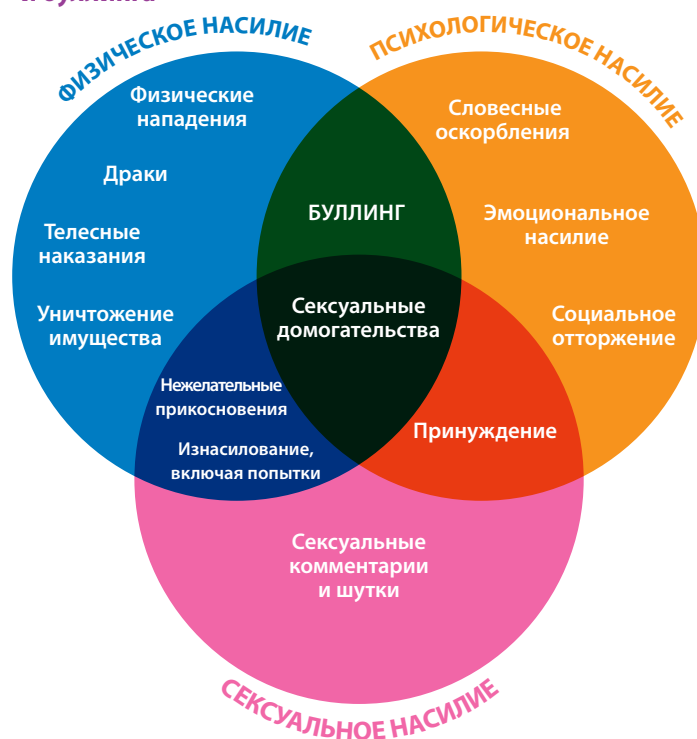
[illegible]

ФИЗИЧЕСКОЕ НАСИЛИЕ

ПСИХОЛОГИЧЕСКОЕ НАСИЛИЕ

Физические нападения

Драки

Телесные наказания

Уничтожение имущества

БУЛЛИНГ

Словесные оскорбления

Эмоциональное насилие

Социальное отторжение

Сексуальные домогательства

Нежелательные прикосновения

Изнасилование, включая попытки

Принуждение

Сексуальные комментарии и шутки

СЕКСУАЛЬНОЕ НАСИЛИЕ